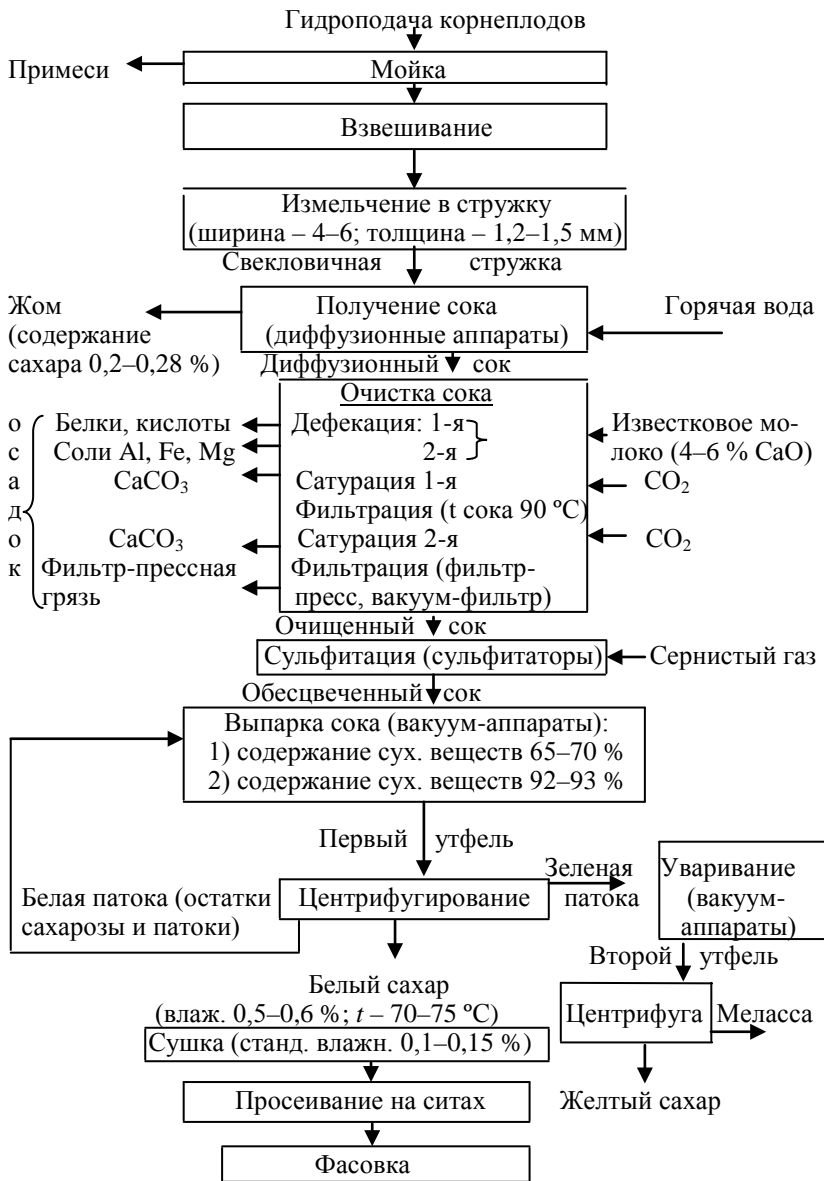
Гидроподача корнеплодов

Примеси

Мойка

Взвешивание

Измельчение в стружку (ширина – 4–6; толщина – 1,2–1,5 мм)

Свекловичная стружка

Жом (содержание сахара 0,2–0,28 %)

Получение сока (диффузионные аппараты)

Горячая вода

Диффузионный сок

Очистка сока
Дефекация: 1-я
2-я
Сатурация 1-я
Фильтрация (t сока 90 ºС)
Сатурация 2-я
Фильтрация (фильтр-пресс, вакуум-фильтр)

о
с
а
д
о
к

Белки, кислоты
Соли Al, Fe, Mg
$CaCO_3$
$CaCO_3$
Фильтр-прессная грязь

Известковое молоко (4–6 % CaO)
$CO_2$
$CO_2$

Очищенный сок

Сульфитация (сульфитаторы)

Сернистый газ

Обесцвеченный сок

Выпарка сока (вакуум-аппараты):
1) содержание сух. веществ 65–70 %
2) содержание сух. веществ 92–93 %

Первый утфель

Белая патока (остатки сахарозы и патоки)

Центрифугирование

Зеленая патока

Уваривание (вакуум-аппараты)

Второй утфель

Белый сахар (влаж. 0,5–0,6 %; $t$ – 70–75 ºС)

Центрифуга

Меласса

Сушка (станд. влажн. 0,1–0,15 %)

Просеивание на ситах

Желтый сахар

Фасовка